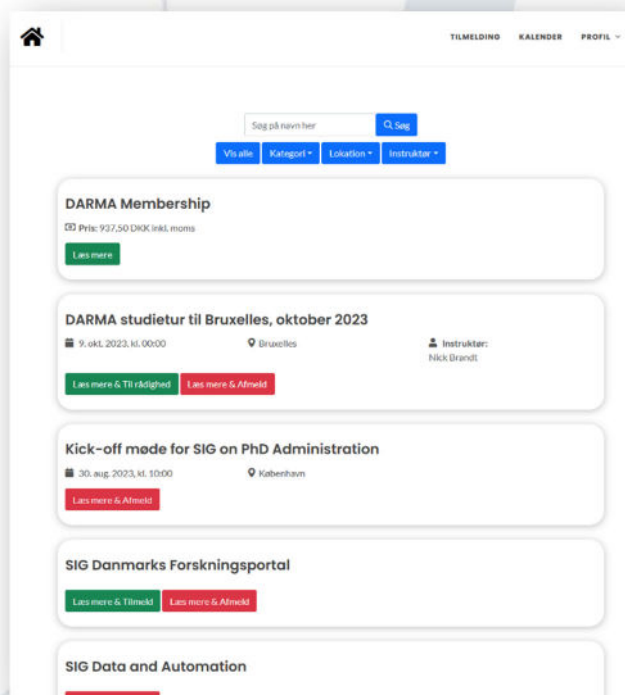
TILMELDING KALENDER PROFIL

Søg på navn her
Søg

Vis alle Kategori Lokation Instruktør

DARMA Membership

Pris: 937,50 DKK inkl. moms

Læs mere

DARMA studietur til Bruxelles, oktober 2023

9. okt. 2023, kl. 00:00
Bruxelles
Instruktør: Nick Brandt

Læs mere & Til rådighed
Læs mere & Afmeld

Kick-off møde for SIG on PhD Administration

30. aug. 2023, kl. 10:00
København

Læs mere & Afmeld

SIG Danmarks Forskningsportal

Læs mere & Tilmeld
Læs mere & Afmeld

SIG Data and Automation